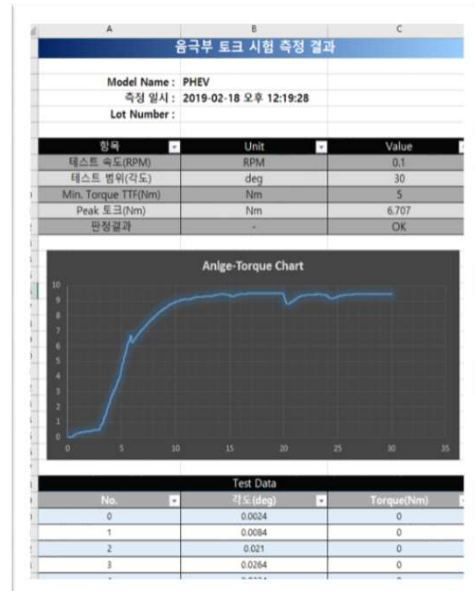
A B C

음극부 토크 시험 측정 결과

Model Name : PHEV
측정 일시 : 2019-02-18 오후 12:19:28
Lot Number :

| 항목 | Unit | Value |
|---|---|---|
| 테스트 속도(RPM) | RPM | 0.1 |
| 테스트 범위(각도) | deg | 30 |
| Min. Torque TTF(Nm) | Nm | 5 |
| Peak 토크(Nm) | Nm | 6.707 |
| 판정결과 | - | OK |

Anlge-Torque Chart

10 9 8 7 6 5 4 3 2 1 0

0 5 10 15 20 25 30 35

Test Data

| No. | 각도(deg) | Torque(Nm) |
|---|---|---|
| 0 | 0.0024 | 0 |
| 1 | 0.0084 | 0 |
| 2 | 0.021 | 0 |
| 3 | 0.0264 | 0 |
| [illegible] | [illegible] | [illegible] |